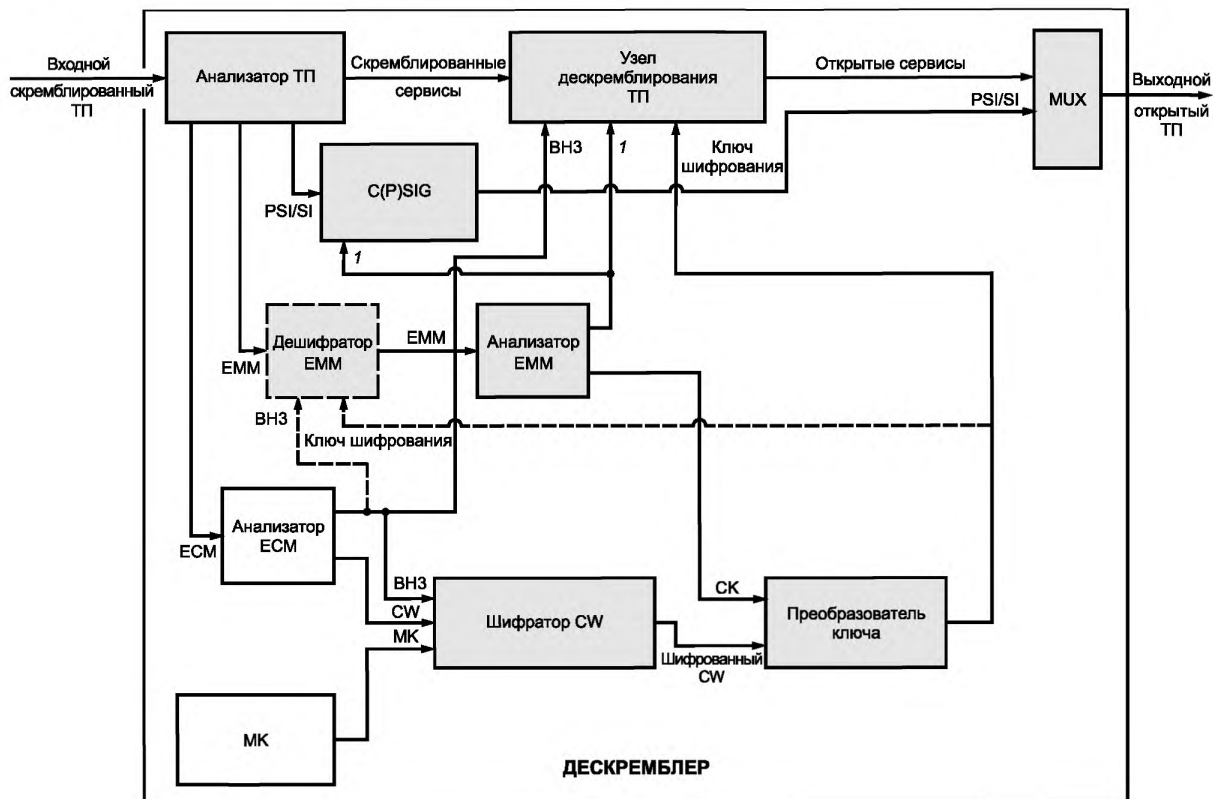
Входной скремблированный ТП

Анализатор ТП

Скремблированные сервисы

Узел дескремблирования ТП

Открытые сервисы

MUX

Выходной открытый ТП

PSI/SI

ВН3

1

Ключ шифрования

C(P)SIG

PSI/SI

1

Дешифратор EMM

EMM

Анализатор EMM

EMM

ВН3

Ключ шифрования

Анализатор ECM

ECM

ВН3

CW

MK

Шифратор CW

CK

Преобразователь ключа

Шифрованный CW

MK

ДЕСКРЕМБЛЕР